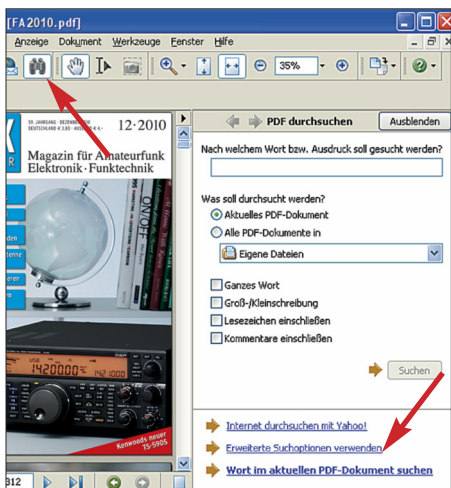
[FA2010.pdf]

Anzeige Dokument Werkzeuge Fenster Hilfe

35%

12·2010

59. JAHRGANG · DEZEMBER 2010 DEUTSCHLAND € 3,80 · AUSLAND € 4,-

Magazin für Amateurfunk Elektronik · Funktechnik

142000

Kenwoods neuer TS-590S

312

PDF durchsuchen

Ausblenden

Nach welchem Wort bzw. Ausdruck soll gesucht werden?

Was soll durchsucht werden?

Aktuelles PDF-Dokument

Alle PDF-Dokumente in

Eigene Dateien

Ganzes Wort

Groß-/Kleinschreibung

Lesezeichen einschließen

Kommentare einschließen

Suchen

Internet durchsuchen mit Yahoo!

Erweiterte Suchoptionen verwenden

Wort im aktuellen PDF-Dokument suchen